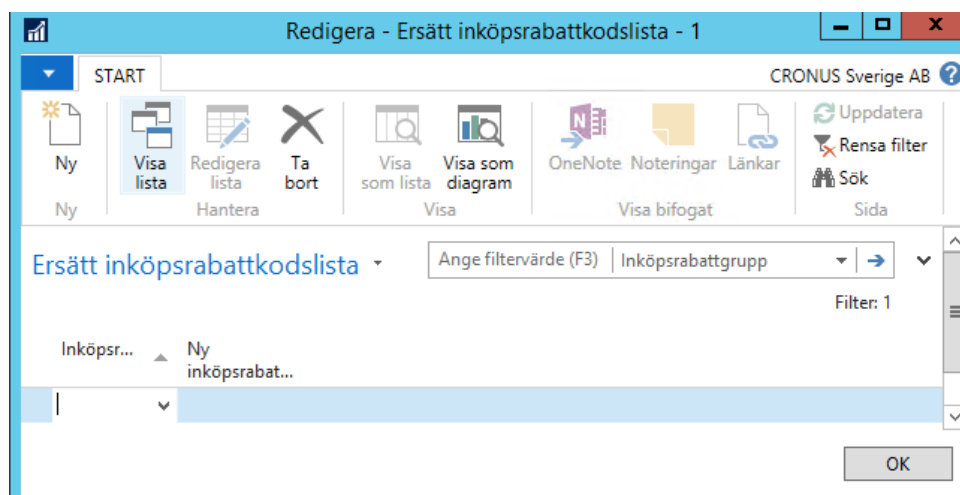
Redigera - Ersätt inköpsrabattkodslista - 1

START

CRONUS Sverige AB

Ny
Ny

Visa lista
Redigera lista
Ta bort
Hantera

Visa som lista
Visa som diagram
Visa

OneNote
Noteringar
Länkar
Visa bifogat

Uppdatera
Rensa filter
Sök
Sida

Ersätt inköpsrabattkodslista

Ange filtervärde (F3) | Inköpsrabattgrupp

Filter: 1

| Inköpsr... | Ny inköpsrabat... |
|---|---|
| | |

OK